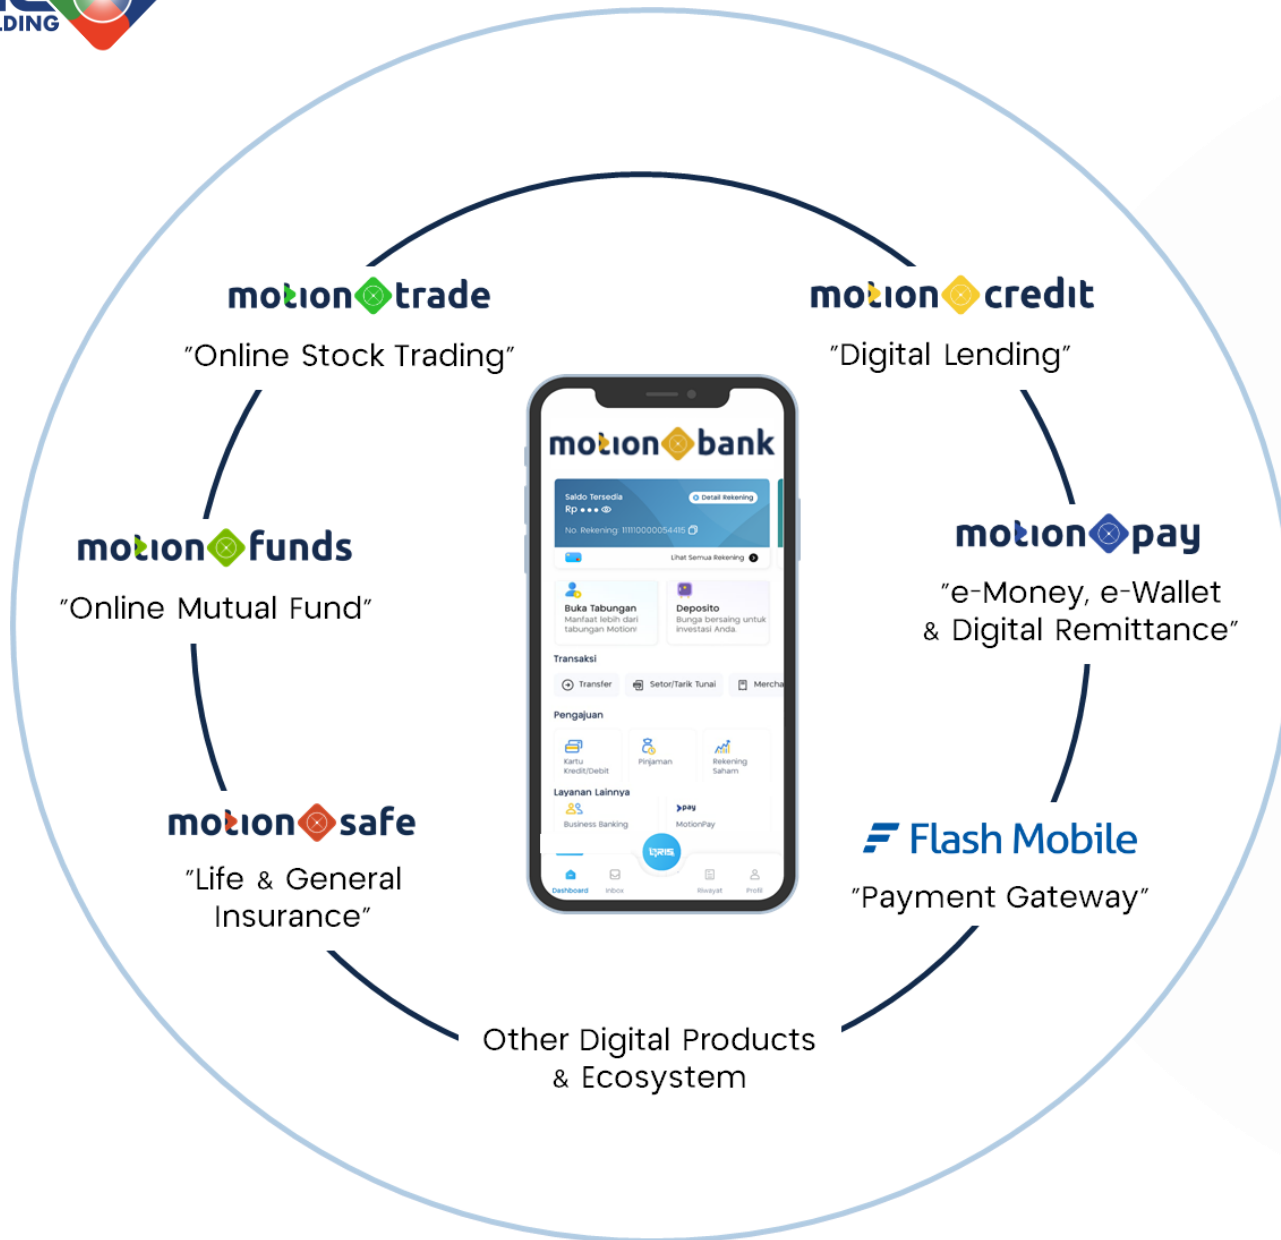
LDING

motion trade
"Online Stock Trading"

motion credit
"Digital Lending"

motion bank

Saldo Tersedia
Detail Rekening
Rp • • •
No. Rekening: 1111000005441​5
Lihat Semua Rekening

Buka Tabungan
Manfaat lebih dari tabungan Motion!

Deposito
Bunga bersaing untuk investasi Anda

Transaksi
Transfer
Setor/Tarik Tunai
Mercha

Pengajuan
Kartu Kredit/Debit
Pinjaman
Rekening Saham

Layanan Lainnya
Business Banking
MotionPay

QRIS
Dashboard
Inbox
Riwayat
Profil

motion funds
"Online Mutual Fund"

motion pay
"e-Money, e-Wallet & Digital Remittance"

motion safe
"Life & General Insurance"

Flash Mobile
"Payment Gateway"

Other Digital Products & Ecosystem